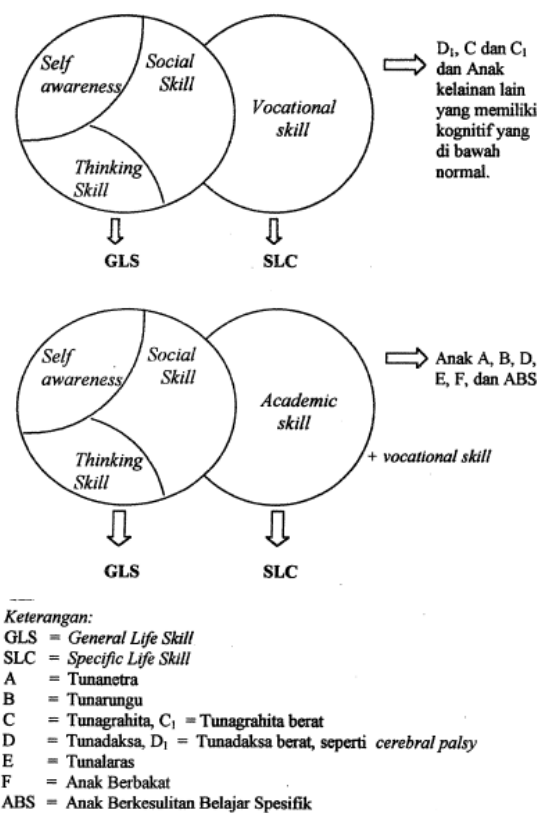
Self awareness

Social Skill

Thinking Skill

Vocational skill

$D_1$, C dan $C_1$ dan Anak kelainan lain yang memiliki kognitif yang di bawah normal.

GLS

SLC

Self awareness

Social Skill

Thinking Skill

Academic skill

+ vocational skill

Anak A, B, D, E, F, dan ABS

GLS

SLC

Keterangan:
GLS = General Life Skill
SLC = Specific Life Skill
A = Tunanetra
B = Tunarungu
C = Tunagrahita, $C_1$ = Tunagrahita berat
D = Tunadaksa, $D_1$ = Tunadaksa berat, seperti cerebral palsy
E = Tunalaras
F = Anak Berbakat
ABS = Anak Berkesulitan Belajar Spesifik